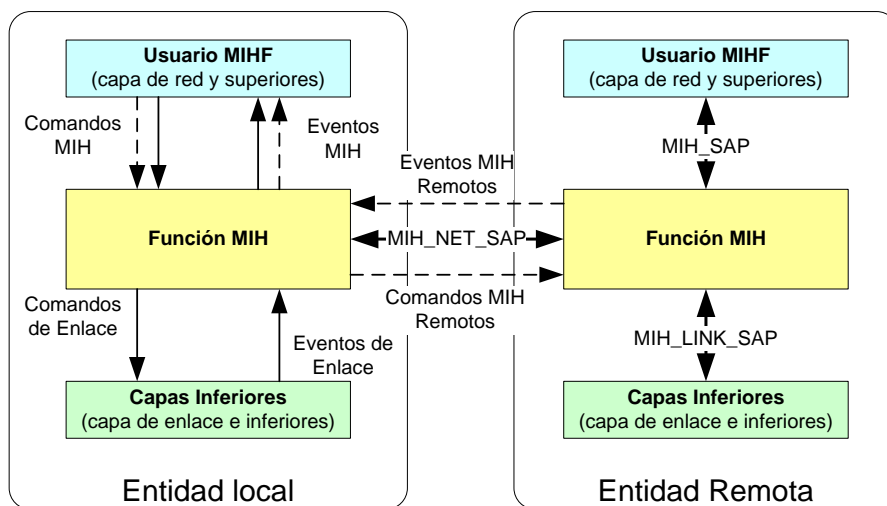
Usuario MIHF
(capa de red y superiores)

Comandos MIH

Eventos MIH

Función MIH

Comandos de Enlace

Eventos de Enlace

Capas Inferiores
(capa de enlace e inferiores)

Entidad local

Eventos MIH Remotos

MIH_NET_SAP

Comandos MIH Remotos

Usuario MIHF
(capa de red y superiores)

MIH_SAP

Función MIH

MIH_LINK_SAP

Capas Inferiores
(capa de enlace e inferiores)

Entidad Remota